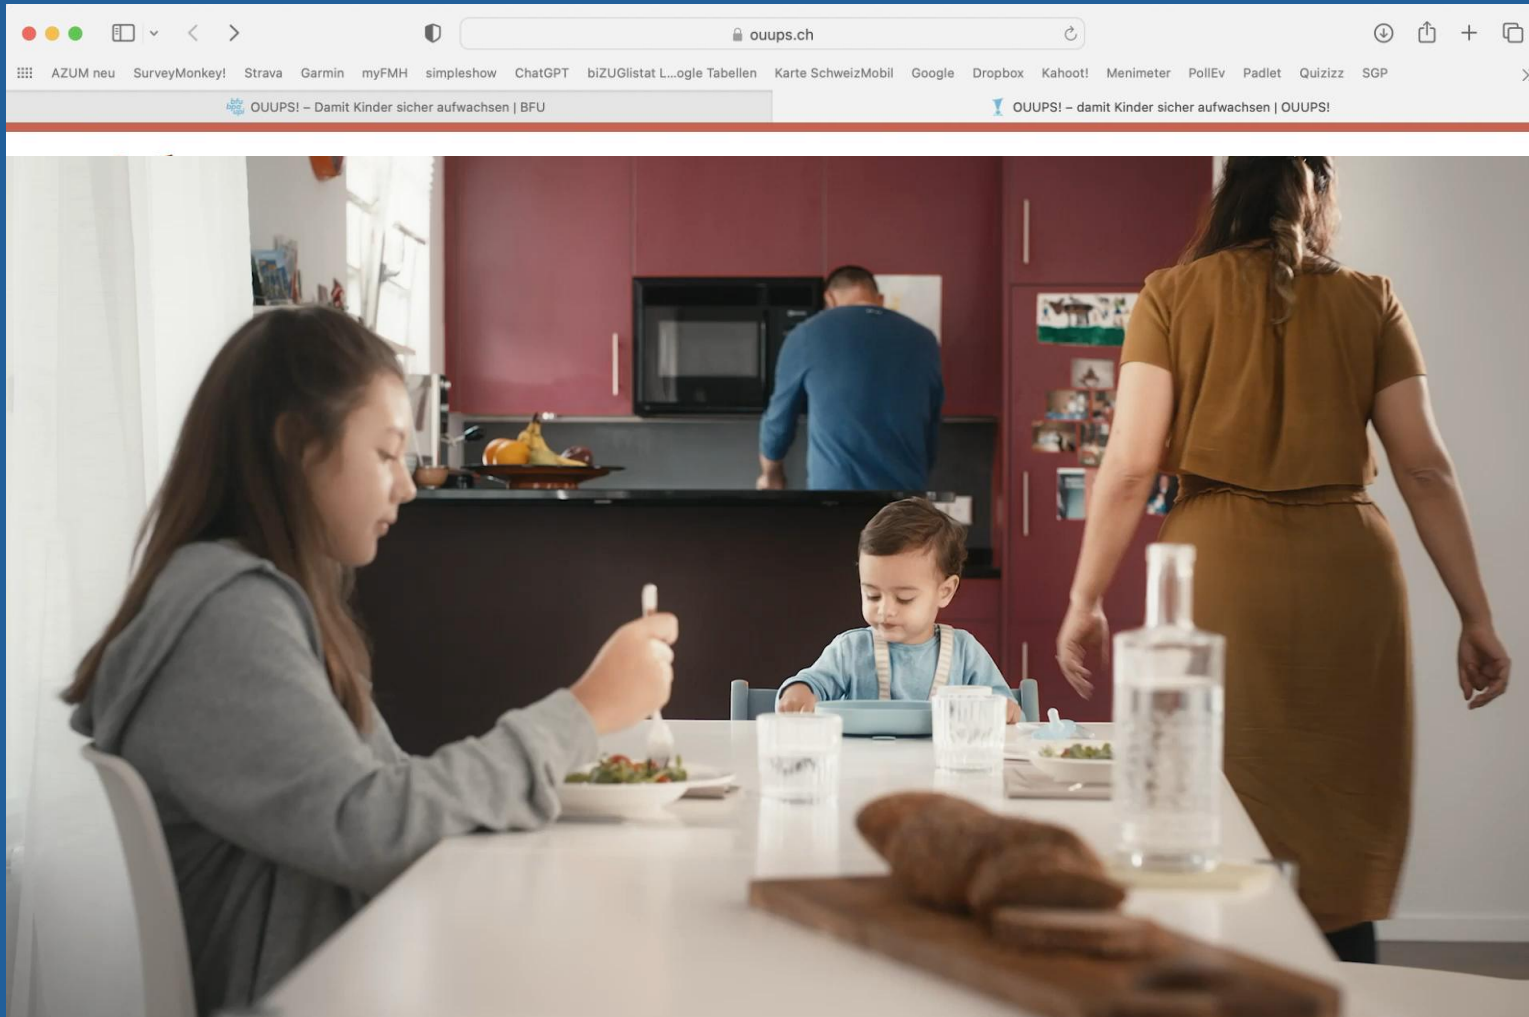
ouups.ch

AZUM neu SurveyMonkey! Strava Garmin myFMH simpleshow ChatGPT biZUGlistat L...ogle Tabellen Karte SchweizMobil Google Dropbox Kahoot! Menimeter PollEv Padlet Quizizz SGP

OUUPS! – Damit Kinder sicher aufwachsen | BFU

OUUPS! – damit Kinder sicher aufwachsen | OUUPS!